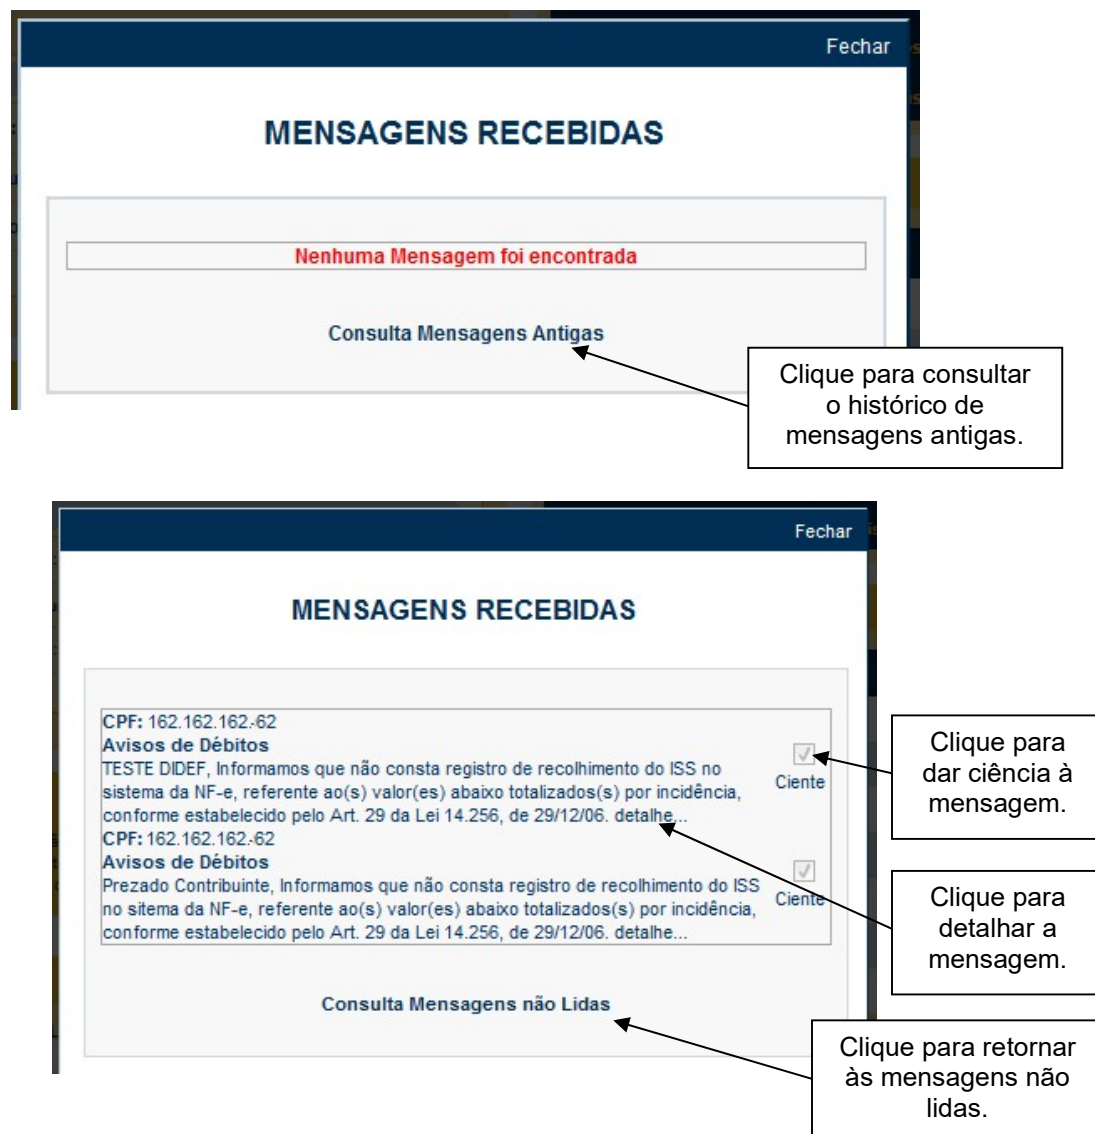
Fechar

MENSAGENS RECEBIDAS

Nenhuma Mensagem foi encontrada

Consulta Mensagens Antigas

Clique para consultar o histórico de mensagens antigas.

Fechar

MENSAGENS RECEBIDAS

CPF: 162.162.162-62
Avisos de Débitos
TESTE DIDEF, Informamos que não consta registro de recolhimento do ISS no sistema da NF-e, referente ao(s) valor(es) abaixo totalizados(s) por incidência, conforme estabelecido pelo Art. 29 da Lei 14.256, de 29/12/06. detalhe...

Ciente

CPF: 162.162.162-62
Avisos de Débitos
Prezado Contribuinte, Informamos que não consta registro de recolhimento do ISS no sitema da NF-e, referente ao(s) valor(es) abaixo totalizados(s) por incidência, conforme estabelecido pelo Art. 29 da Lei 14.256, de 29/12/06. detalhe...

Ciente

Consulta Mensagens não Lidas

Clique para dar ciência à mensagem.

Clique para detalhar a mensagem.

Clique para retornar às mensagens não lidas.